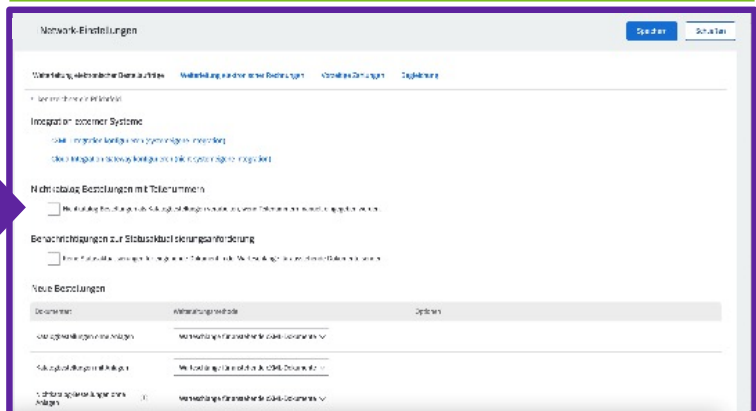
Network-Einstellungen

Speichern

Schließen

Weiterleitung elektronischer Bestellaufträge

Weiterleitung eingehender Rechnungen

Vorzeitige Zahlungen

Begleichung

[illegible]

Integration externer Systeme

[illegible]

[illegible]

Nichtkatalog-Bestellungen mit Teilenummern

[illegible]

Benachrichtigungen zur Statusaktualisierungsanforderung

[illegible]

Neue Bestellungen

| Dokumenttyp | Weiterleitungsmethode | Optionen |
|---|---|---|
| Katalogbestellungen ohne Anlagen | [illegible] | |
| Katalogbestellungen mit Anlagen | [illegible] | |
| Nichtkatalogbestellungen ohne Anlagen | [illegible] | |